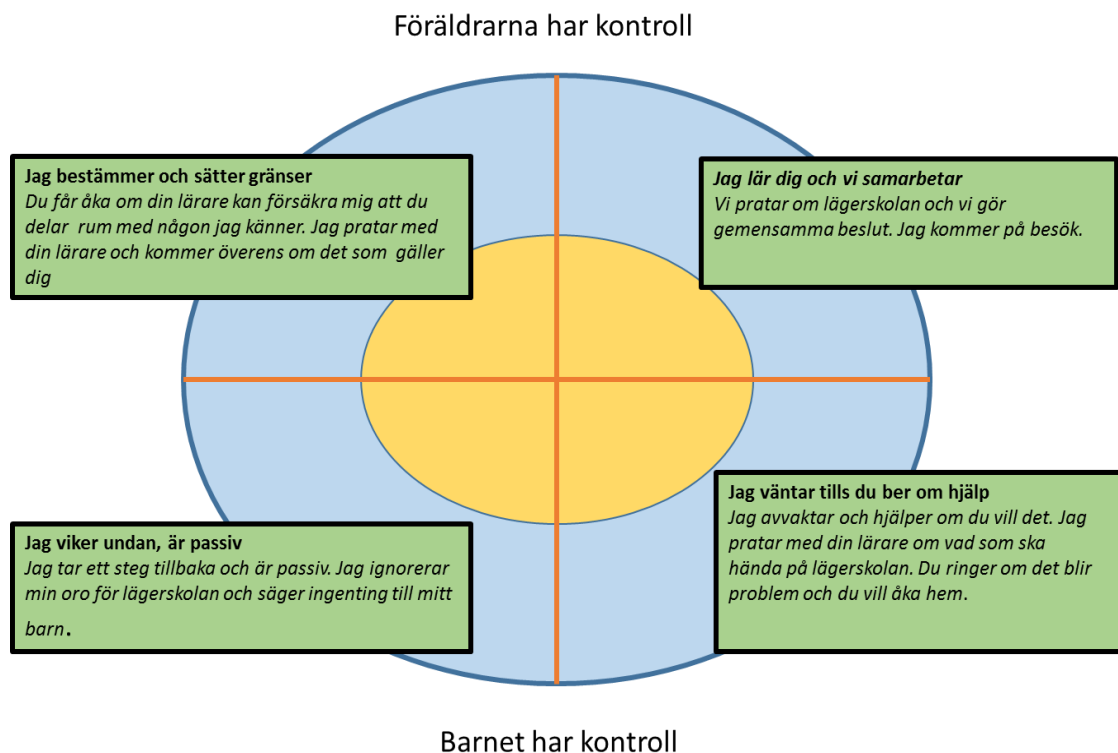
Föräldrarna har kontroll

**Jag bestämmer och sätter gränser**
*Du får åka om din lärare kan försäkra mig att du delar rum med någon jag känner. Jag pratar med din lärare och kommer överens om det som gäller dig*

***Jag lär dig och vi samarbetar***
*Vi pratar om lägerskolan och vi gör gemensamma beslut. Jag kommer på besök.*

**Jag viker undan, är passiv**
*Jag tar ett steg tillbaka och är passiv. Jag ignorerar min oro för lägerskolan och säger ingenting till mitt barn.*

**Jag väntar tills du ber om hjälp**
*Jag avvaktar och hjälper om du vill det. Jag pratar med din lärare om vad som ska hända på lägerskolan. Du ringer om det blir problem och du vill åka hem.*

Barnet har kontroll